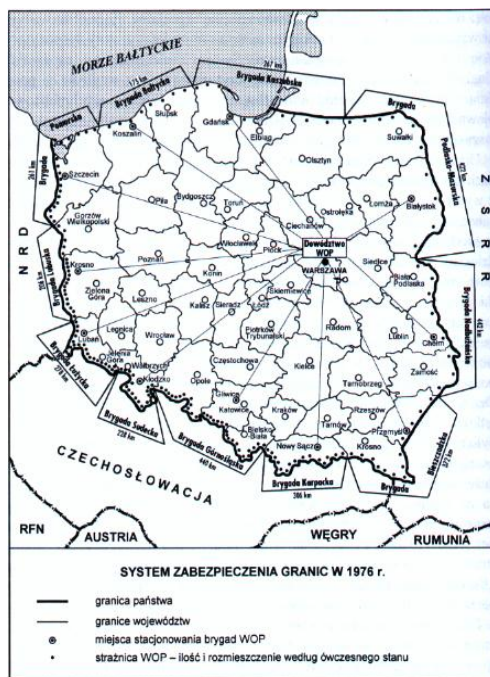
MORZE BAŁTYCKIE

Brygada Kaszubska

Brygada Bałtycka

Pomorska

Brygada

Podlaska Mazurska

Brygada Lubuska

Brygada Łużycka

Brygada Sudecka

Brygada Górnośląska

Brygada Karpacka

Brygada Bieszczadzka

Brygada Nadbużańska

267 km

171 km

261 km

359 km

279 km

238 km

440 km

386 km

372 km

461 km

Koszalin

Słupsk

Gdańsk

Elbląg

Olsztyn

Suwałki

Szczecin

Piła

Bydgoszcz

Toruń

Ostrołęka

Łomża

Białystok

Gorzów Wielkopolski

Ciechanów

Płock

Włocławek

Dowództwo WOP

WARSZAWA

Siedlce

Biała Podlaska

Krosno

Poznań

Konin

Skierniewice

Zielona Góra

Leszno

Kalisz

Sieradz

Łódź

Lublin

Legnica

Radom

Chełm

Lubań

Jelenia Góra

Wrocław

Piotrków Trybunalski

Wałbrzych

Kielce

Zamość

Kłodzko

Częstochowa

Opole

Tarnobrzeg

Gliwice

Katowice

Kraków

Rzeszów

Tarnów

Przemyśl

Bielsko Biała

Nowy Sącz

Krosno

N R D

Z S R R

CZECHOSŁOWACJA

RFN

AUSTRIA

WĘGRY

RUMUNIA

SYSTEM ZABEZPIECZENIA GRANIC W 1976 r.

granica państwa

granice województw

miejsca stacjonowania brygad WOP

strażnica WOP – ilość i rozmieszczenie według ówczesnego stanu